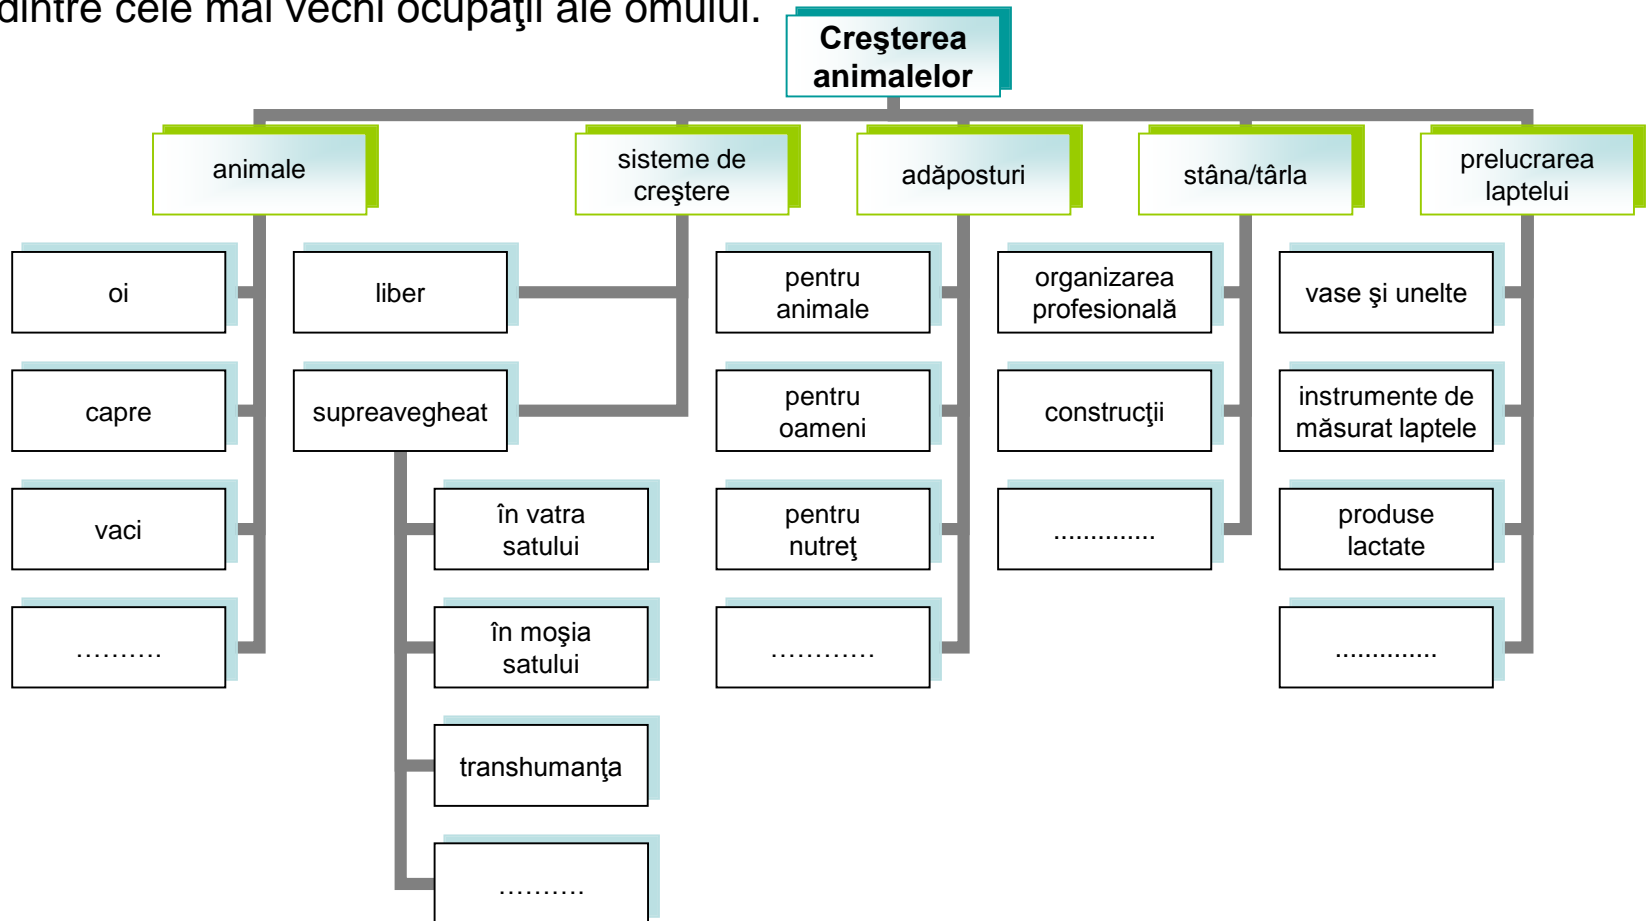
dintre cele mai vechi ocupaţii ale omului.

Creşterea animalelor

animale

oi

capre

vaci

..........

sisteme de creştere

liber

supreavegheat

în vatra satului

în moşia satului

transhumanţa

..........

adăposturi

pentru animale

pentru oameni

pentru nutreţ

............

stâna/târla

organizarea profesională

construcţii

.............

prelucrarea laptelui

vase şi unelte

instrumente de măsurat laptele

produse lactate

.............